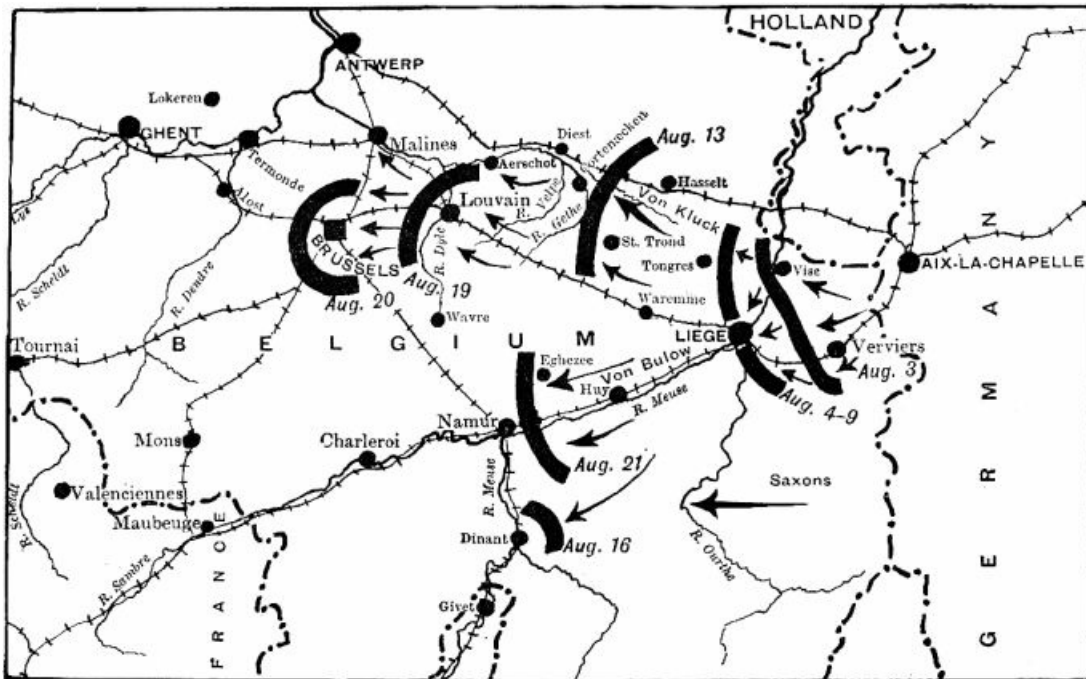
HOLLAND

ANTWERP

Lokeren

GHENT

Malines

Diest

Aug. 13

Aerschot

Cortenecken

Hasselt

Termonde

Louvain

R. Velpe

Von Kluck

Alost

R. Gethe

R. Lys

R. Dyle

St. Trond

BRUSSELS

Tongres

Vise

AIX-LA-CHAPELLE

Aug. 19

R. Scheldt

R. Dendre

Aug. 20

Waremme

Wavre

LIEGE

Verviers

Tournai

B E L G I U M

Eghezee

Aug. 3

Von Bulow

Huy

Aug. 4-9

R. Meuse

Namur

Mons

Charleroi

Aug. 21

Saxons

Valenciennes

Maubeuge

R. Scheldt

R. Meuse

R. Sambre

Dinant

Aug. 16

R. Ourthe

Givet

FRANCE

GERMANY